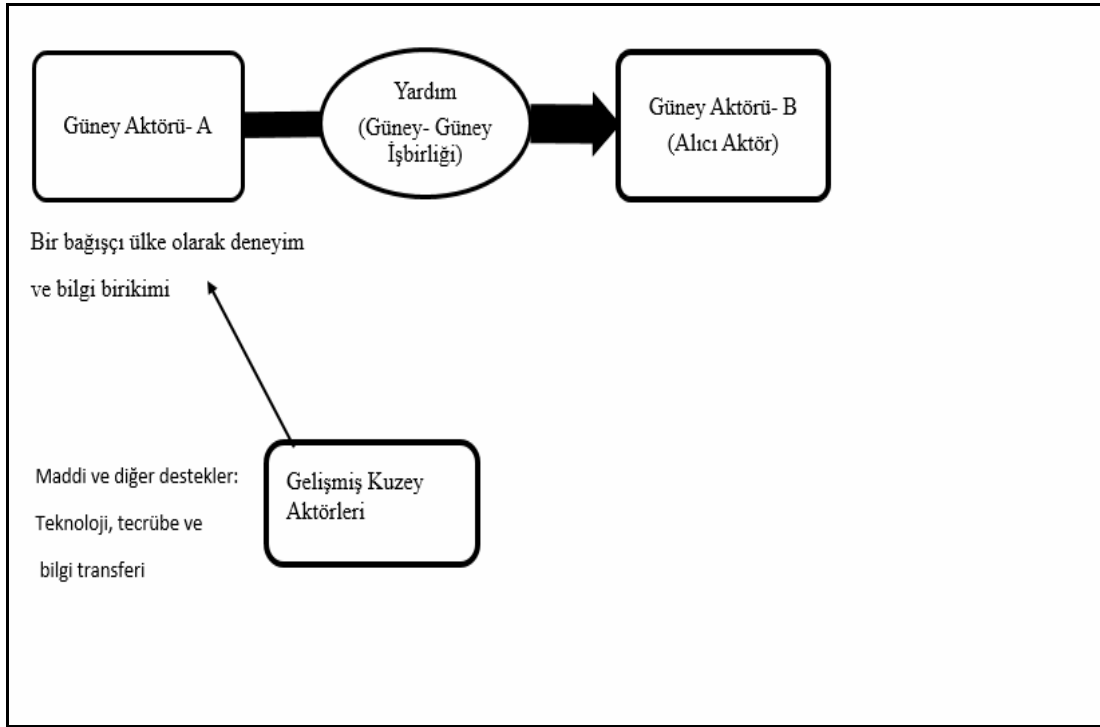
Güney Aktörü- A

Yardım
(Güney- Güney İşbirliği)

Güney Aktörü- B
(Alıcı Aktör)

Bir bağışçı ülke olarak deneyim ve bilgi birikimi

Maddi ve diğer destekler: Teknoloji, tecrübe ve bilgi transferi

Gelişmiş Kuzey Aktörleri